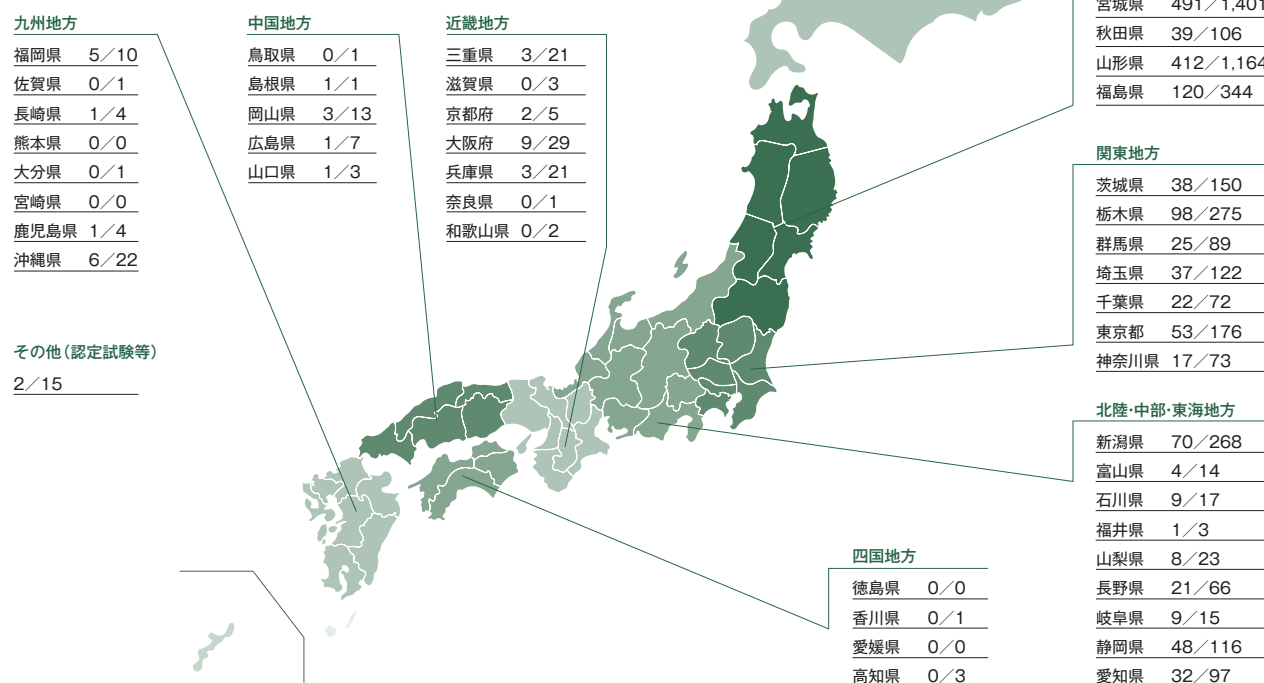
九州地方
福岡県 5／10
佐賀県 0／1
長崎県 1／4
熊本県 0／0
大分県 0／1
宮崎県 0／0
鹿児島県 1／4
沖縄県 6／22

その他（認定試験等）
2／15

中国地方
鳥取県 0／1
島根県 1／1
岡山県 3／13
広島県 1／7
山口県 1／3

近畿地方
三重県 3／21
滋賀県 0／3
京都府 2／5
大阪府 9／29
兵庫県 3／21
奈良県 0／1
和歌山県 0／2

宮城県 491／1,401
秋田県 39／106
山形県 412／1,164
福島県 120／344

関東地方
茨城県 38／150
栃木県 98／275
群馬県 25／89
埼玉県 37／122
千葉県 22／72
東京都 53／176
神奈川県 17／73

北陸・中部・東海地方
新潟県 70／268
富山県 4／14
石川県 9／17
福井県 1／3
山梨県 8／23
長野県 21／66
岐阜県 9／15
静岡県 48／116
愛知県 32／97

四国地方
徳島県 0／0
香川県 0／1
愛媛県 0／0
高知県 0／3